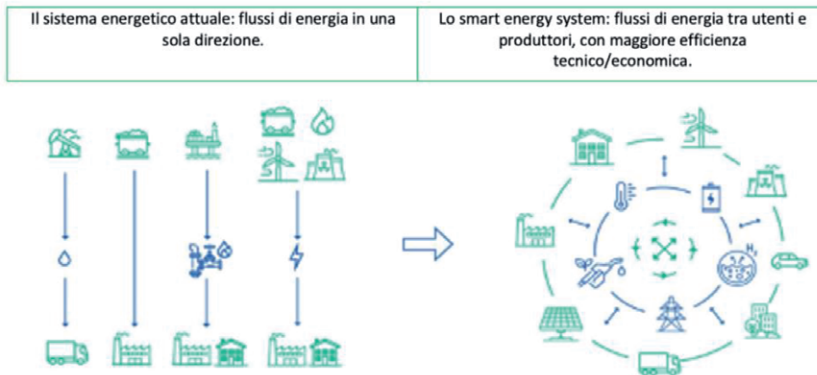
| Il sistema energetico attuale: flussi di energia in una sola direzione. | Lo smart energy system: flussi di energia tra utenti e produttori, con maggiore efficienza tecnico/economica. |
|---|---|

$H_2$